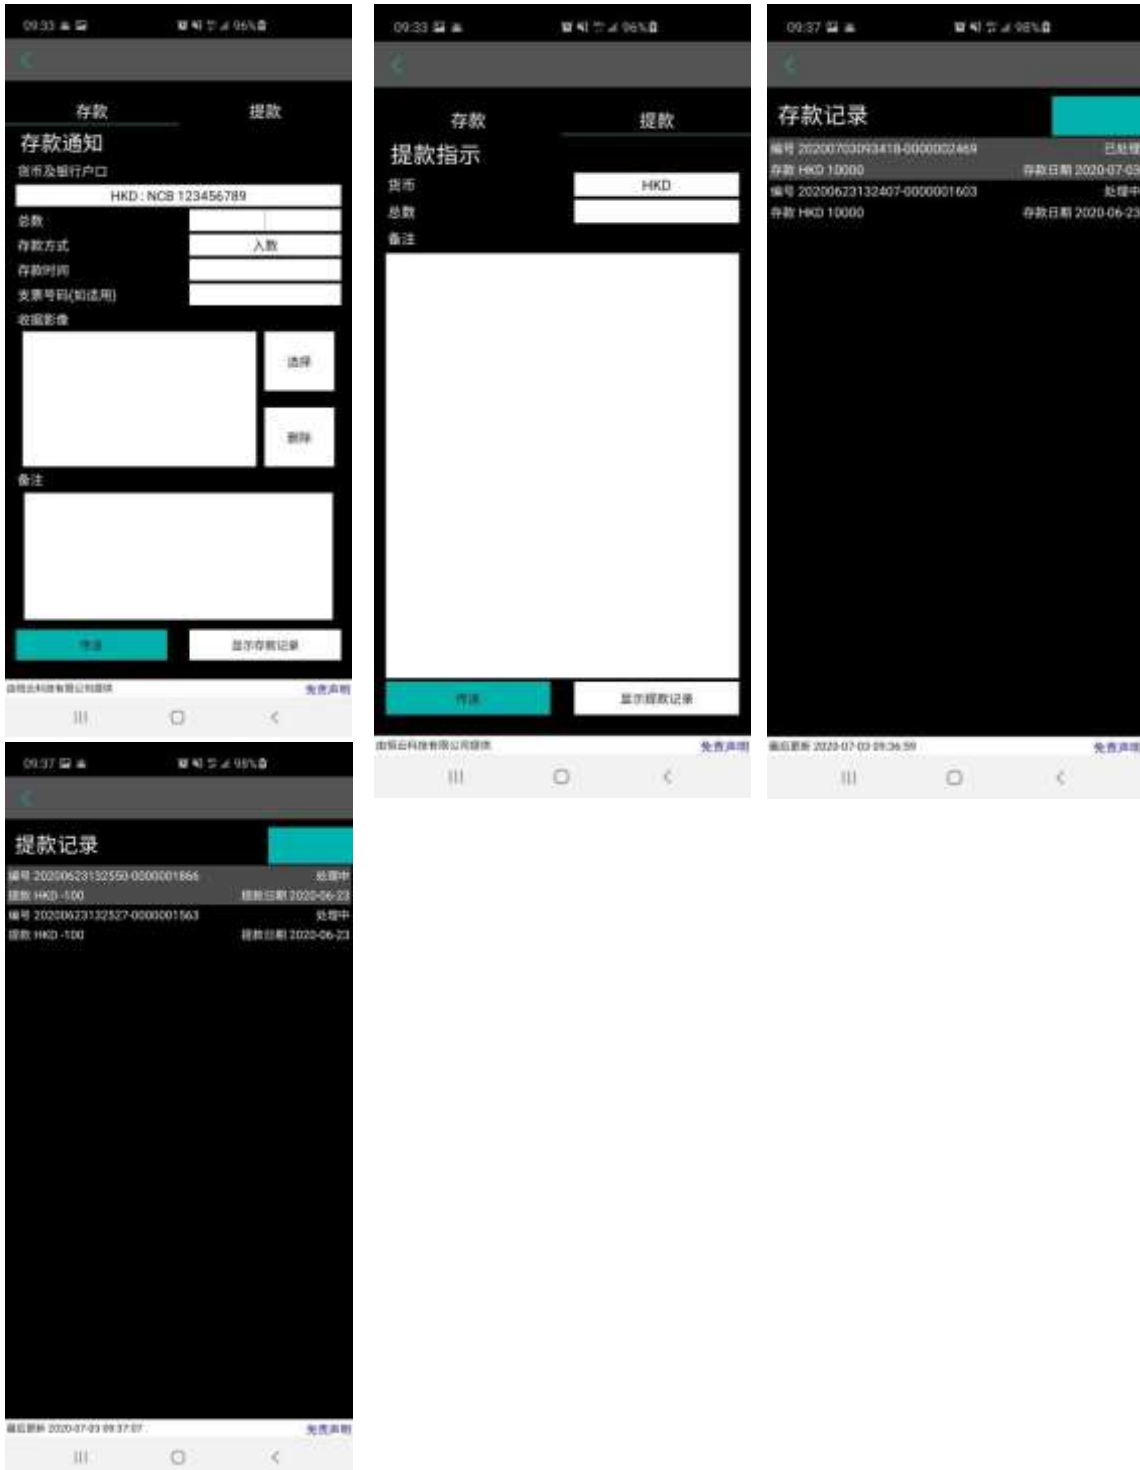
09:33

存款
提款
存款通知
货币及银行户口
HKD : NCB 123456789
总数
存款方式
入数
存款时间
支票号码(如适用)
收据影像
选择
删除
备注
传送
显示存款记录
由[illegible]科技有限公司提供
免责声明

09:33

存款
提款
提款指示
货币
HKD
总数
备注
传送
显示提款记录
由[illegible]科技有限公司提供
免责声明

09:37

存款记录
编号 20200703093418-0000002469
已处理
存款 HKD 10000
存款日期 2020-07-03
编号 20200623132407-0000001603
处理中
存款 HKD 10000
存款日期 2020-06-23
最后更新 2020-07-03 09:36:59
免责声明

09:37

提款记录
编号 20200623132550-0000001866
处理中
提款 HKD -100
提款日期 2020-06-23
编号 20200623132527-0000001563
处理中
提款 HKD -100
提款日期 2020-06-23
最后更新 2020-07-03 09:37:07
免责声明